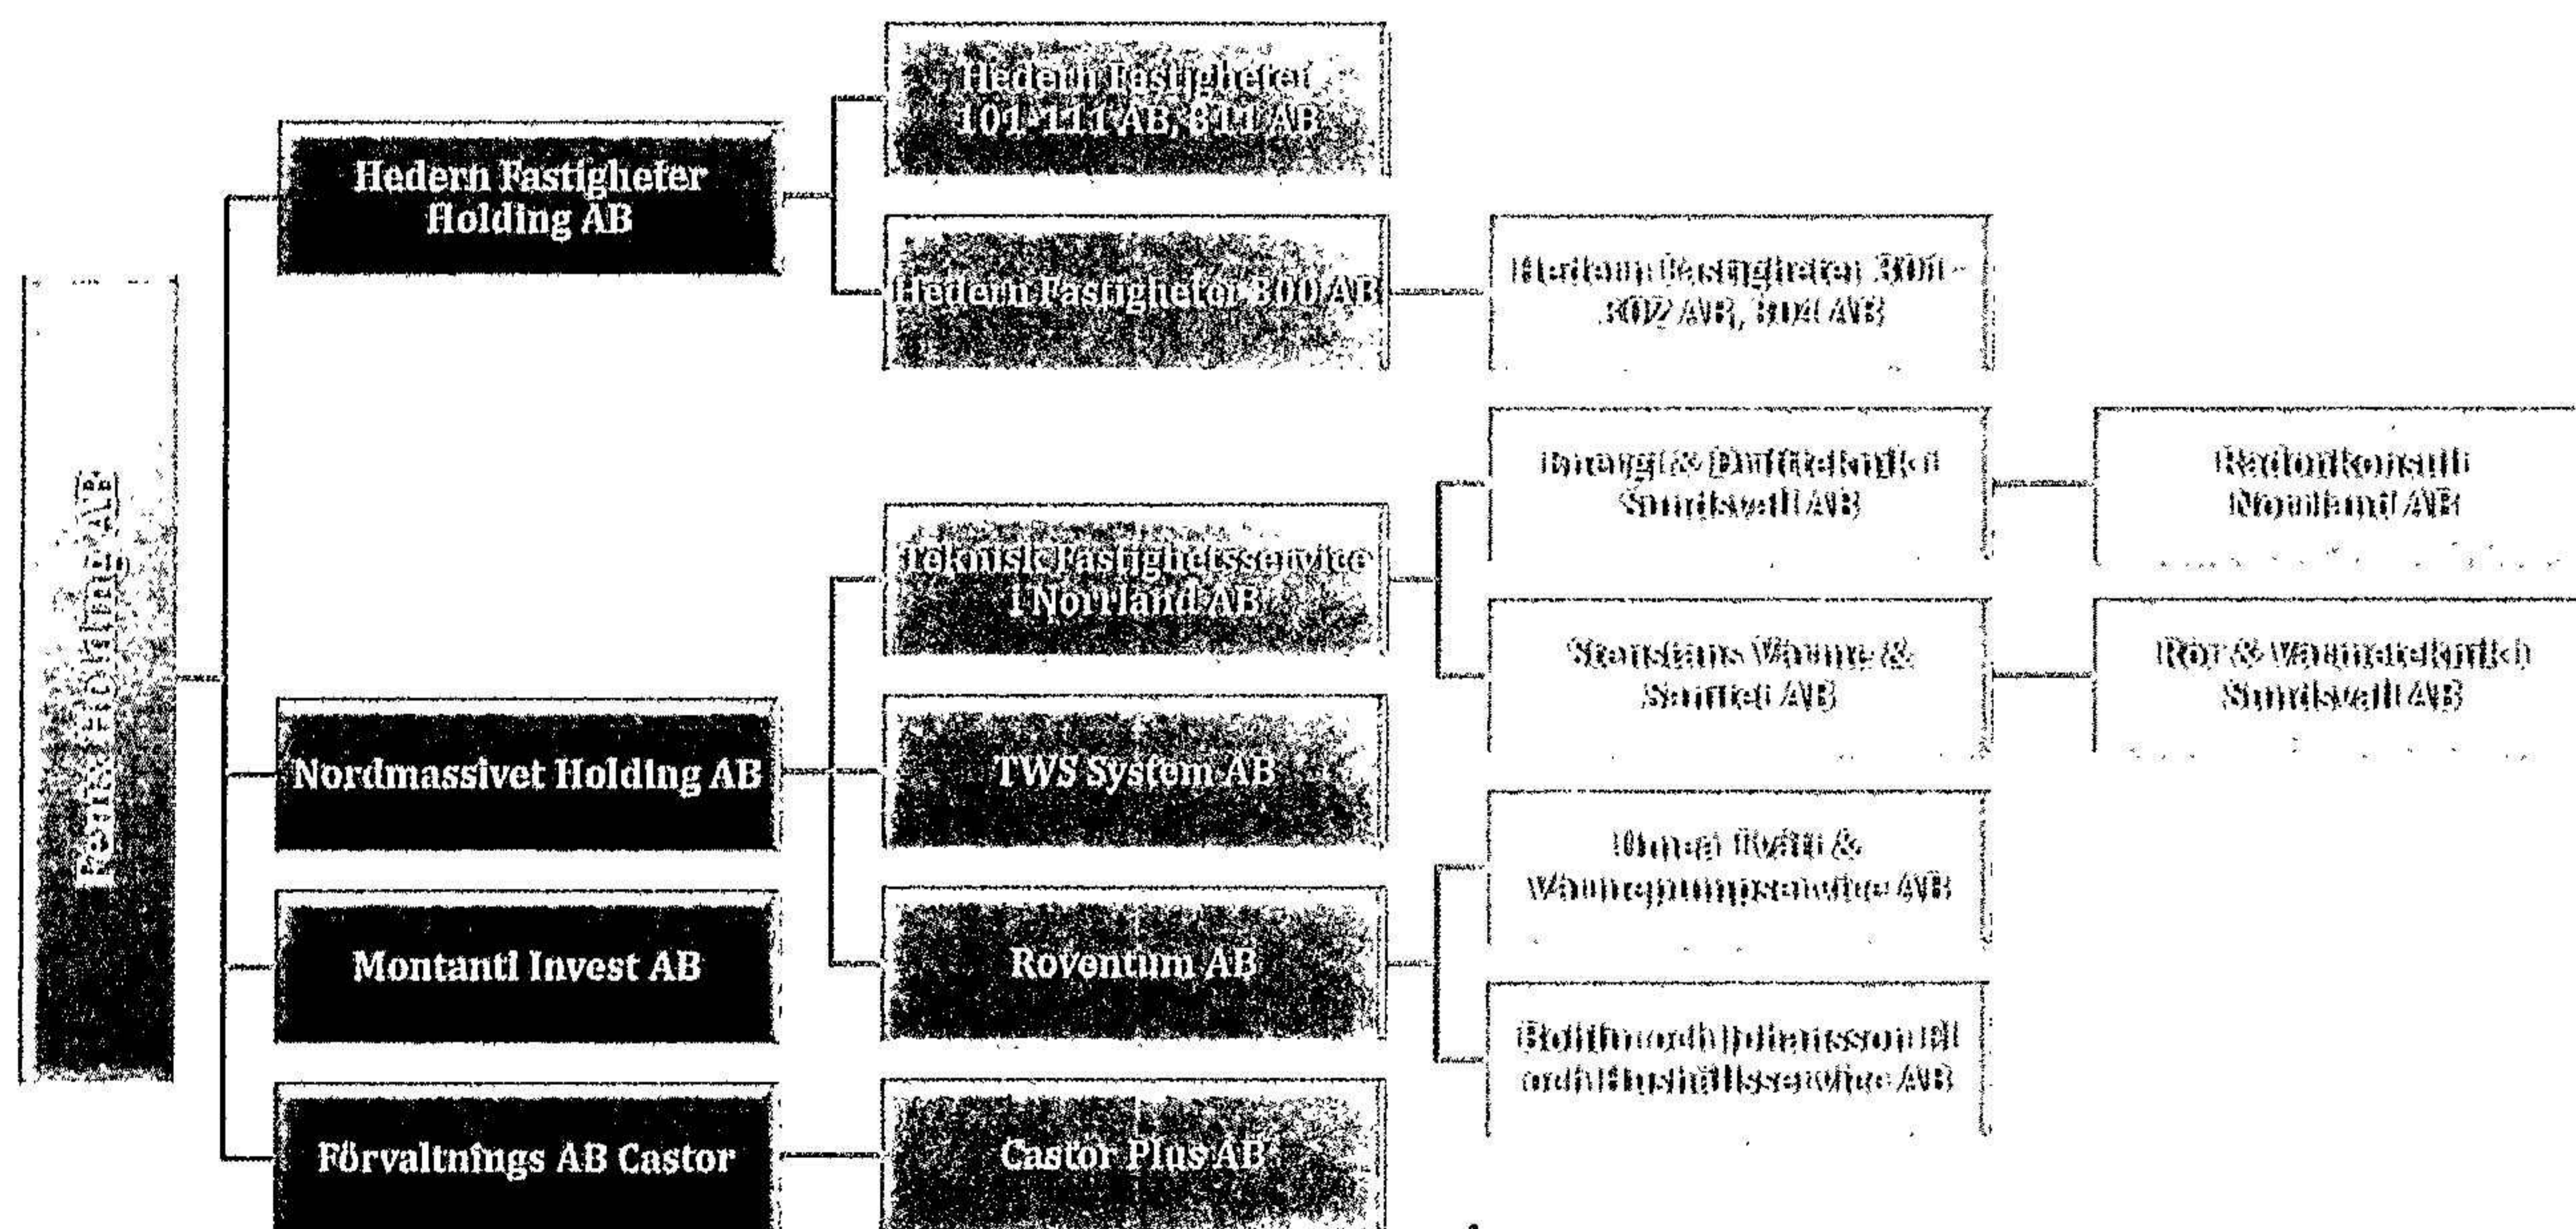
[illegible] Holding AB

Hedern Fastigheter Holding AB

Hedern Fastigheter 101-111 AB, 811 AB

Hedern Fastigheter 300 AB

Hedern Fastigheter 301-302 AB, 304 AB

Nordmassivet Holding AB

Teknisk Fastighetsservice i Norrland AB

Energi & Drifteknik i Sundsvall AB

Radonkonsult Norrland AB

Stenstans Värme & Sanitet AB

Rör & Värmeteknik i Sundsvall AB

TWS System AB

Roventum AB

Umeå Rött & Värmepumpservice AB

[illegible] Fastighetsservice AB

Montanti Invest AB

Förvaltnings AB Castor

Castor Plus AB